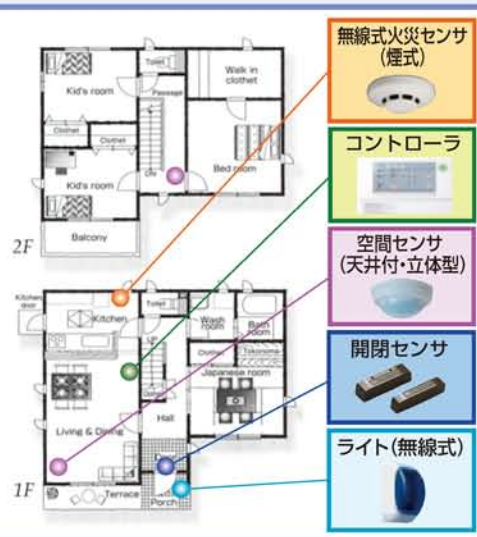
Toilet
Walk in clothet
Kid's room
Passage
Clothet
Clothet
UP
Bed room
Kid's room
Balcony
2F

無線式火災センサ
(煙式)

コントローラ

空間センサ
(天井付・立体型)

開閉センサ

ライト(無線式)

Kitchen door
Kitchen
Toilet
Wash room
Bath room
Clothet
Tokonoma
UP
Japanese room
Hall
Living & Dining
1F
Terrace
Porch